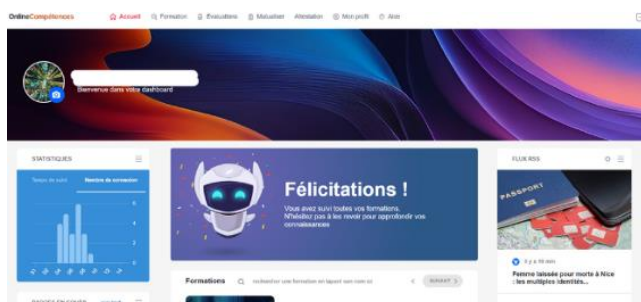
OnlineCompétences
Accueil Formation Évaluations Mutualiser Attestation Mon profil Aide

Bienvenue dans votre dashboard

STATISTIQUES
Temps de suivi Nombre de connexion
6
4
2
0

Félicitations !
Vous avez suivi toutes vos formations. N'hésitez pas à les revoir pour approfondir vos connaissances

Formations
Rechercher une formation en tapant son nom ici
SUIVANT

FLUX RSS
PASSPORT
Il y a 16 min
Femme laissée pour morte à Nice : les multiples identités...

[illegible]